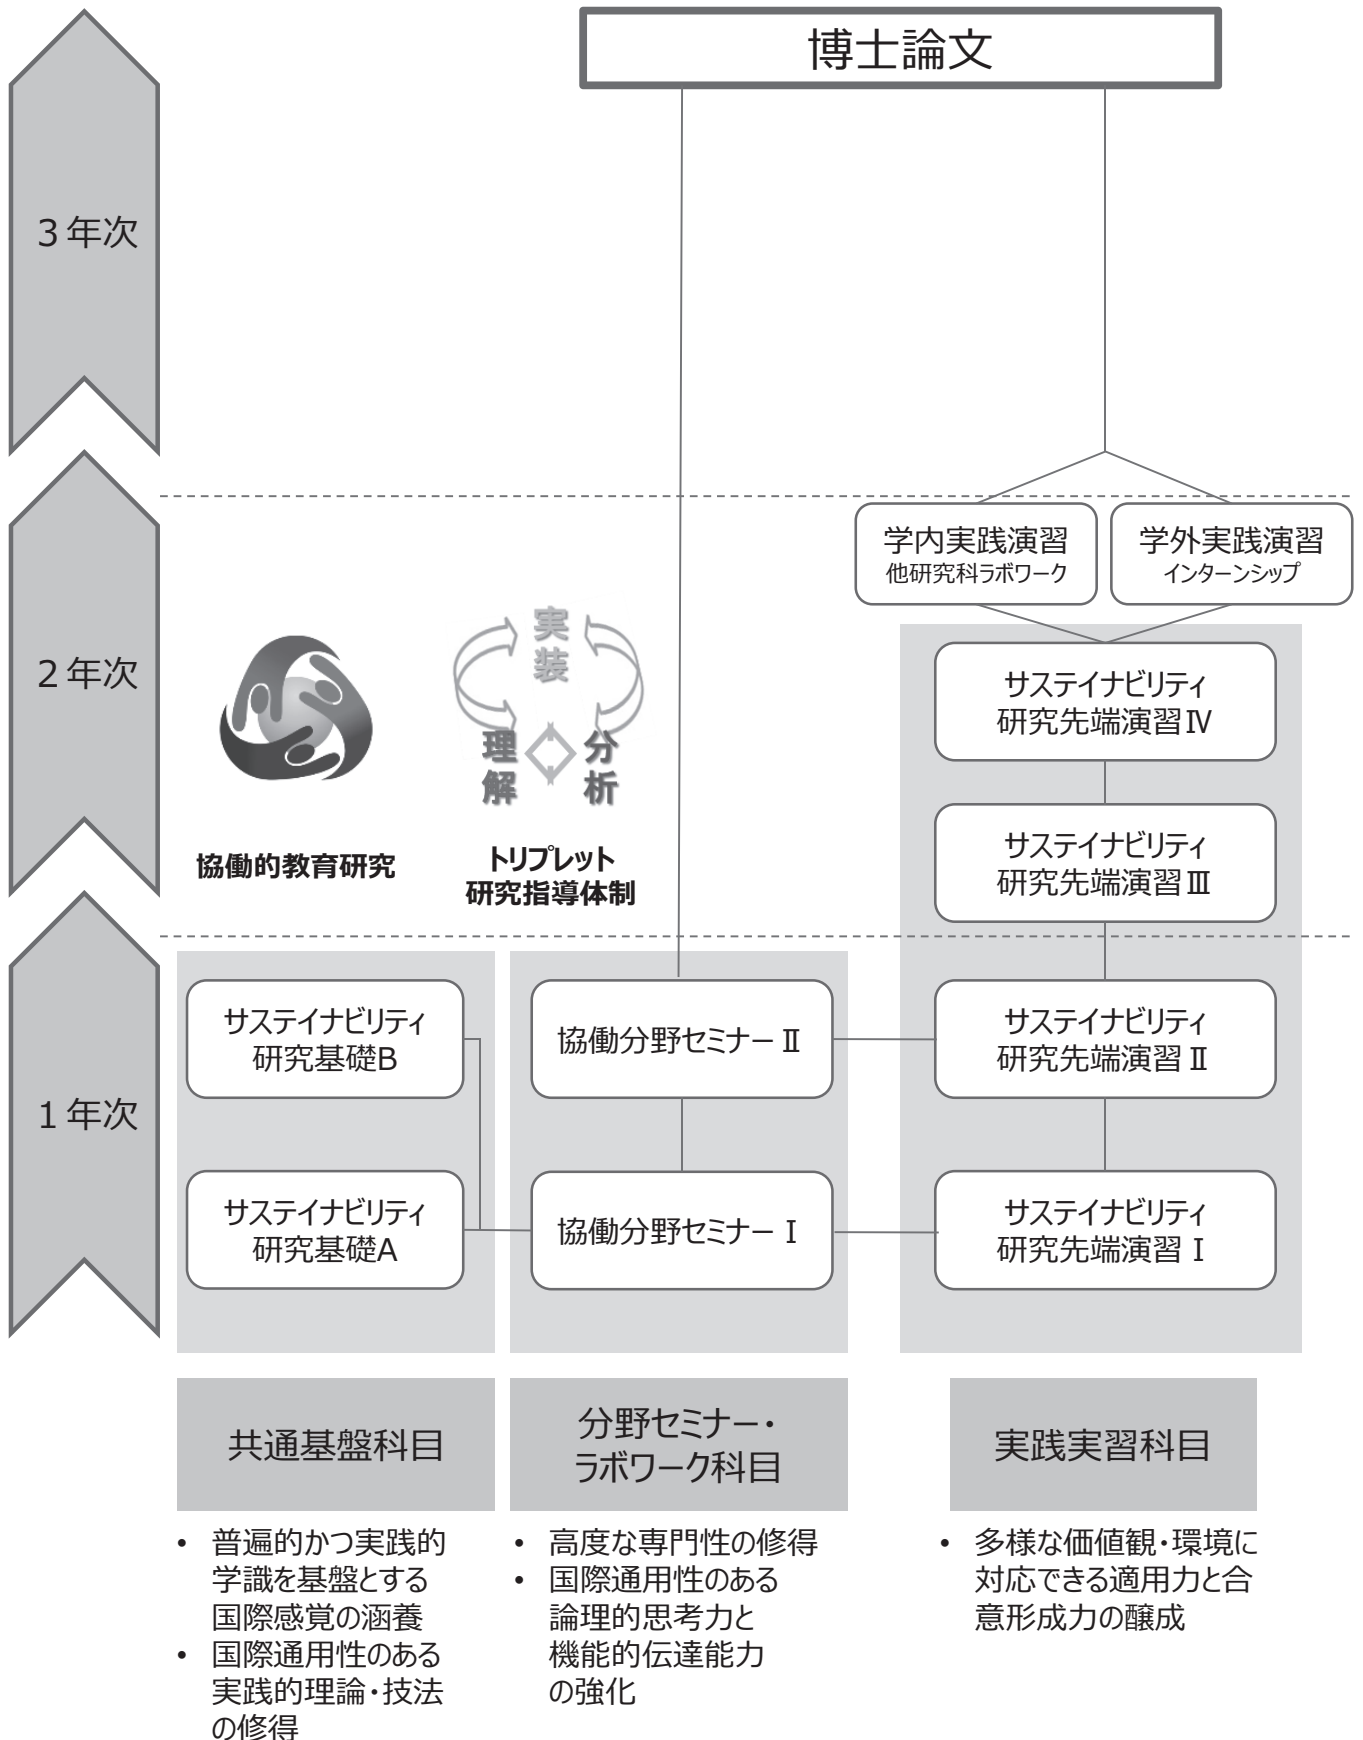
博士論文

3年次

2年次

1年次

学内実践演習
他研究科ラボワーク

学外実践演習
インターンシップ

実装
理解
分析

協働的教育研究

トリプレット
研究指導体制

サステイナビリティ
研究先端演習Ⅳ

サステイナビリティ
研究先端演習Ⅲ

サステイナビリティ
研究基礎B

協働分野セミナーⅡ

サステイナビリティ
研究先端演習Ⅱ

サステイナビリティ
研究基礎A

協働分野セミナーⅠ

サステイナビリティ
研究先端演習Ⅰ

共通基盤科目

分野セミナー・
ラボワーク科目

実践実習科目

• 普遍的かつ実践的学識を基盤とする国際感覚の涵養
• 国際通用性のある実践的理論・技法の修得

• 高度な専門性の修得
• 国際通用性のある論理的思考力と機能的伝達能力の強化

• 多様な価値観・環境に対応できる適用力と合意形成力の醸成